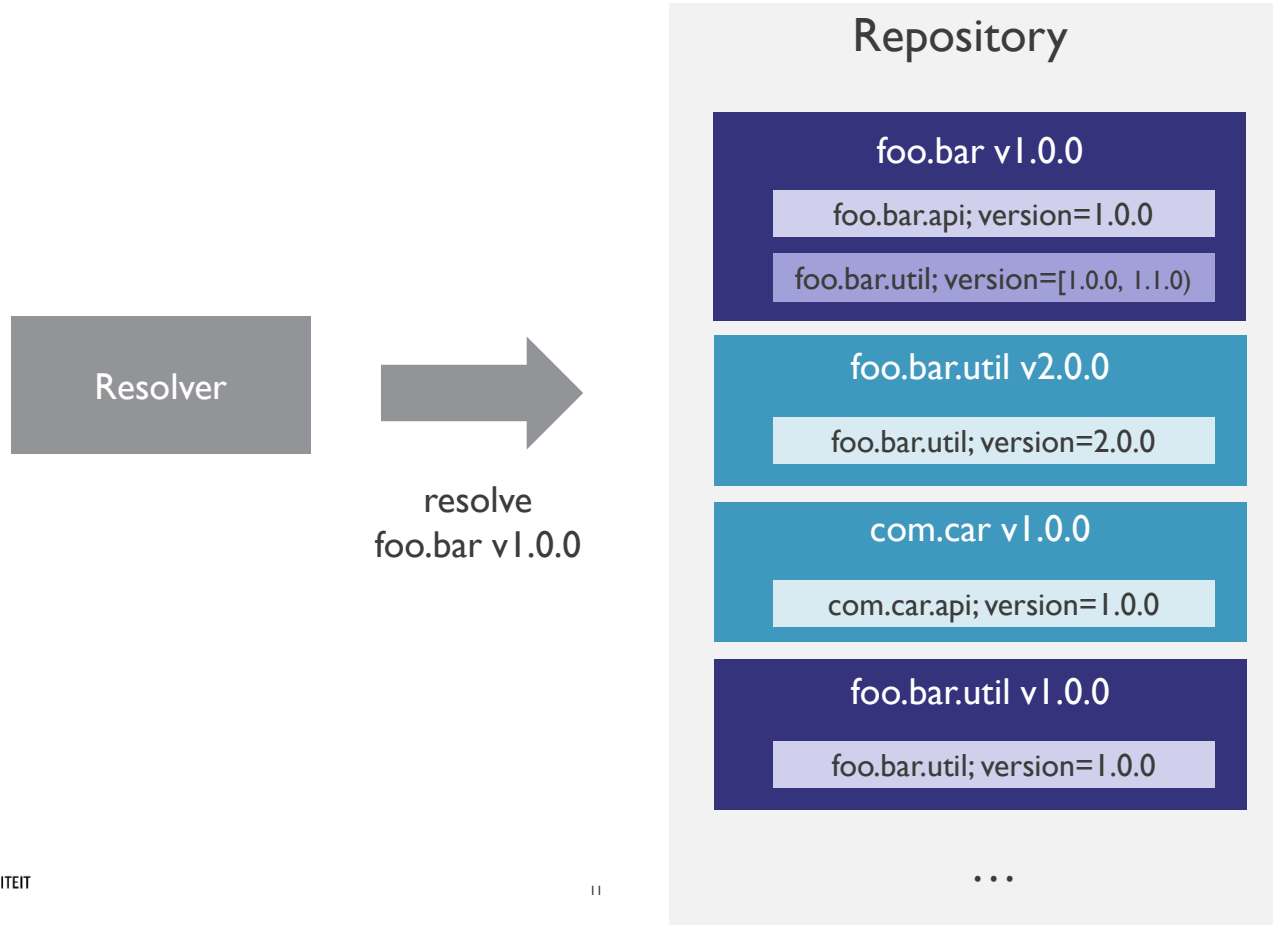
Resolver

resolve
foo.bar v1.0.0

Repository

foo.bar v1.0.0

foo.bar.api; version=1.0.0

foo.bar.util; version=[1.0.0, 1.1.0)

foo.bar.util v2.0.0

foo.bar.util; version=2.0.0

com.car v1.0.0

com.car.api; version=1.0.0

foo.bar.util v1.0.0

foo.bar.util; version=1.0.0

...

ITEIT

11